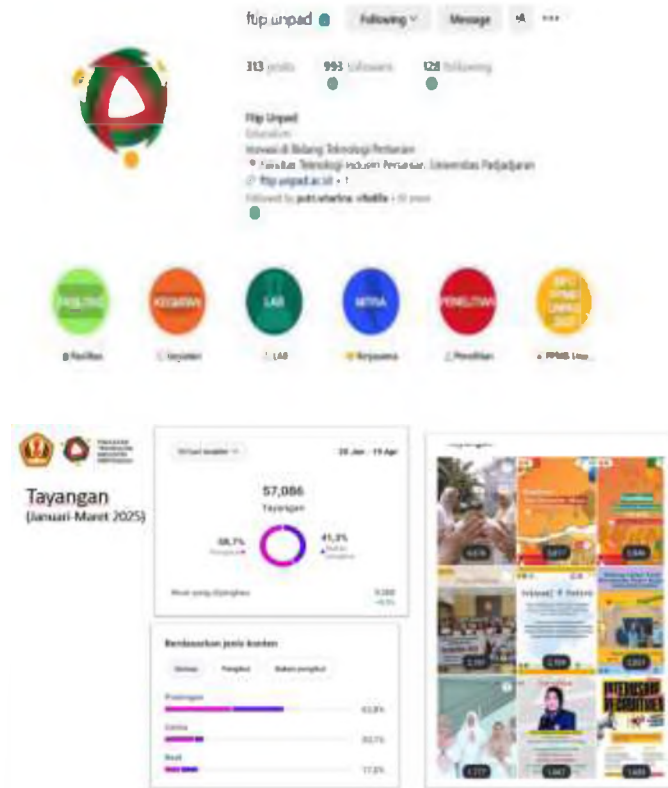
ftip.unpad Following Message

313 posts 993 followers 128 following

Ftip Unpad
Education
Inovasi di Bidang Teknologi Pertanian
Fakultas Teknologi Industri Pertanian, Universitas Padjadjaran
ftip.unpad.ac.id + 1
Followed by putri.wharkna, nfadilla + 10 more

FASILITAS KEGIATAN LAB MITRA PENELITIAN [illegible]

Fasilitas Kegiatan LAB Kerjasama Penelitian PPKMB Unp...

Tayangan
(Januari-Maret 2025)

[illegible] 28 Jan - 19 Apr

57,086
Tayangan

58,7%
Pengikut

41,3%
Bukan pengikut

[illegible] 9,280 +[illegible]%

Berdasarkan jenis konten

Semua Pengikut Bukan pengikut

Postingan 63,8%

Cerita 30,1%

Reel 17,3%

Tayangan

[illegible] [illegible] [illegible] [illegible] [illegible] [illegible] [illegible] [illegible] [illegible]